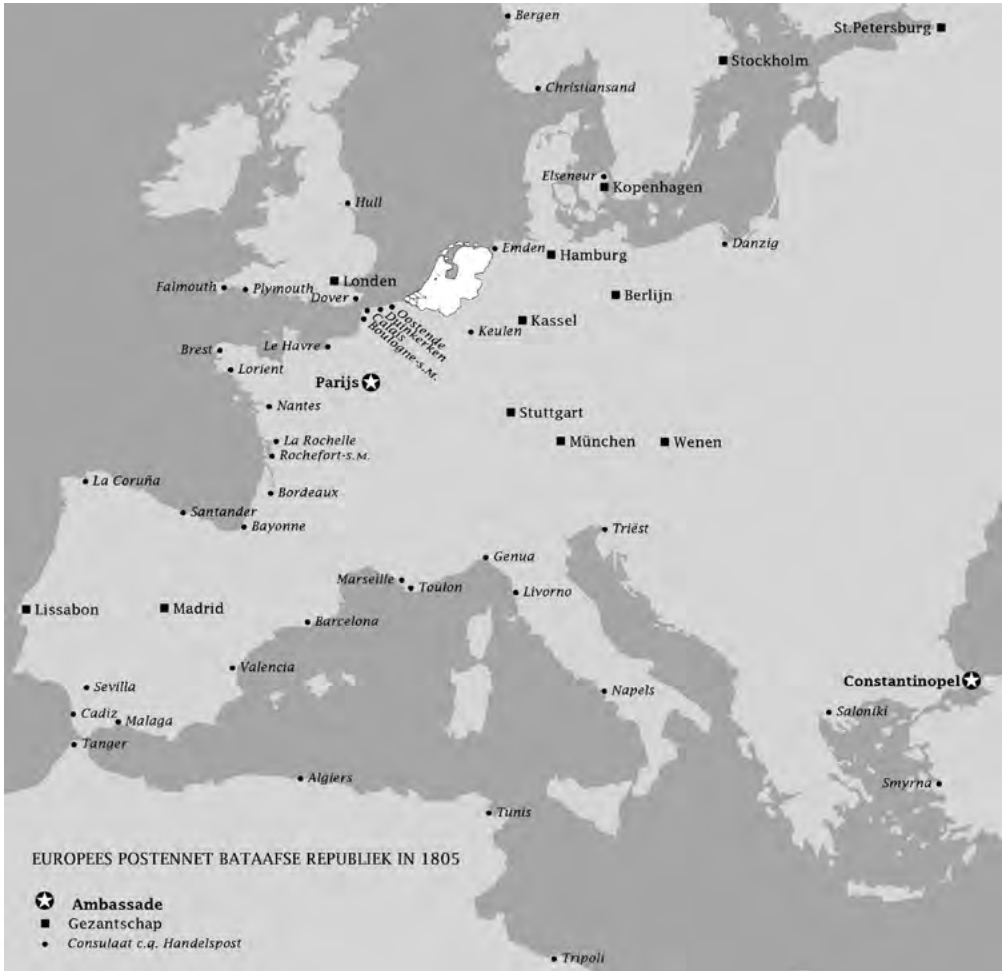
Bergen
St.Petersburg
Stockholm
Christiansand
Elseneur
Kopenhagen
Hull
Emden
Hamburg
Danzig
Londen
Falmouth
Plymouth
Dover
Berlijn
Oostende
Duinkerken
Calais
Boulogne-s.M.
Kassel
Keulen
Brest
Le Havre
Lorient
Parijs
Nantes
Stuttgart
La Rochelle
Rochefort-s.M.
München
Wenen
La Coruña
Bordeaux
Santander
Bayonne
Triëst
Genua
Marseille
Toulon
Livorno
Lissabon
Madrid
Barcelona
Valencia
Sevilla
Napels
Constantinopel
Cadiz
Malaga
Saloniki
Tanger
Smyrna
Algiers
Tunis
Tripoli

EUROPEES POSTENNET BATAAFSE REPUBLIEK IN 1805

Ambassade
Gezantschap
Consulaat c.q. Handelspost